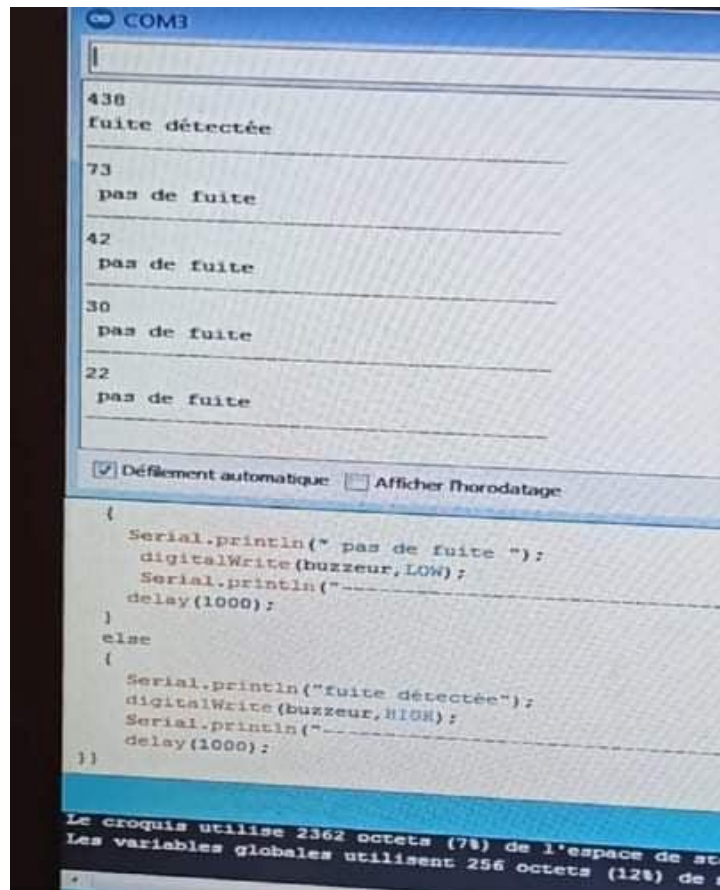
COM3

438
fuite détectée
________________________________
73
 pas de fuite
________________________________
42
 pas de fuite
________________________________
30
 pas de fuite
________________________________
22
 pas de fuite
________________________________

Défilement automatique Afficher l'horodatage

{
  Serial.println(" pas de fuite ");
   digitalWrite(buzzeur,LOW);
   Serial.println("-----------------------------
  delay(1000);
}
else
{
  Serial.println("fuite détectée");
  digitalWrite(buzzeur,HIGH);
  Serial.println("-----------------------------
  delay(1000);
}}

Le croquis utilise 2362 octets (7%) de l'espace de st
Les variables globales utilisent 256 octets (12%) de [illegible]